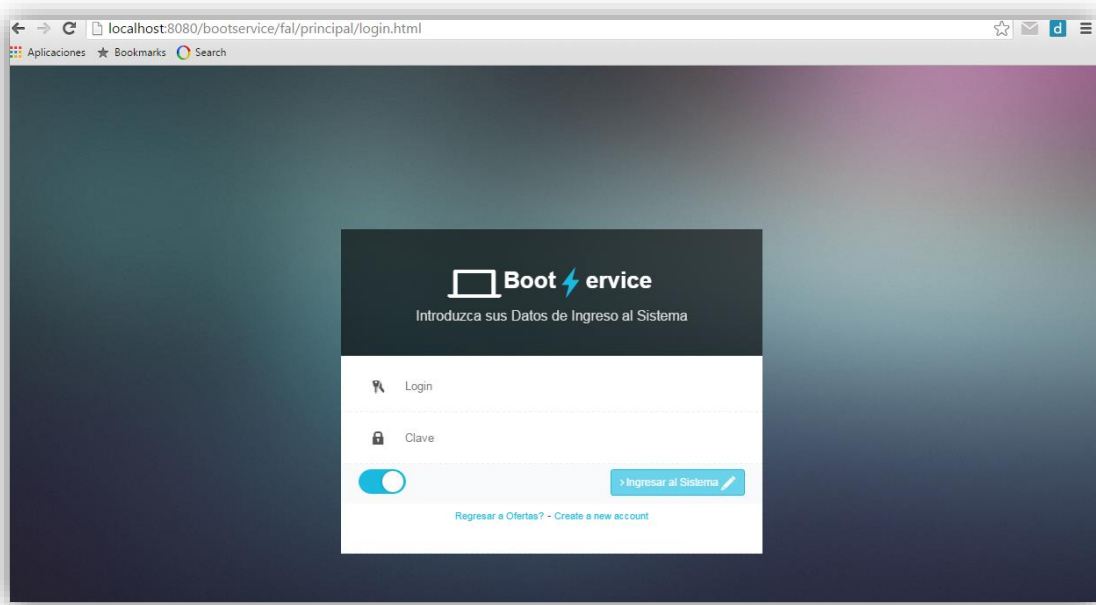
localhost:8080/bootservice/fal/principal/login.html

Aplicaciones Bookmarks Search

Boot ervice

Introduzca sus Datos de Ingreso al Sistema

Login

Clave

> Ingresar al Sistema

Regresar a Ofertas? - Create a new account